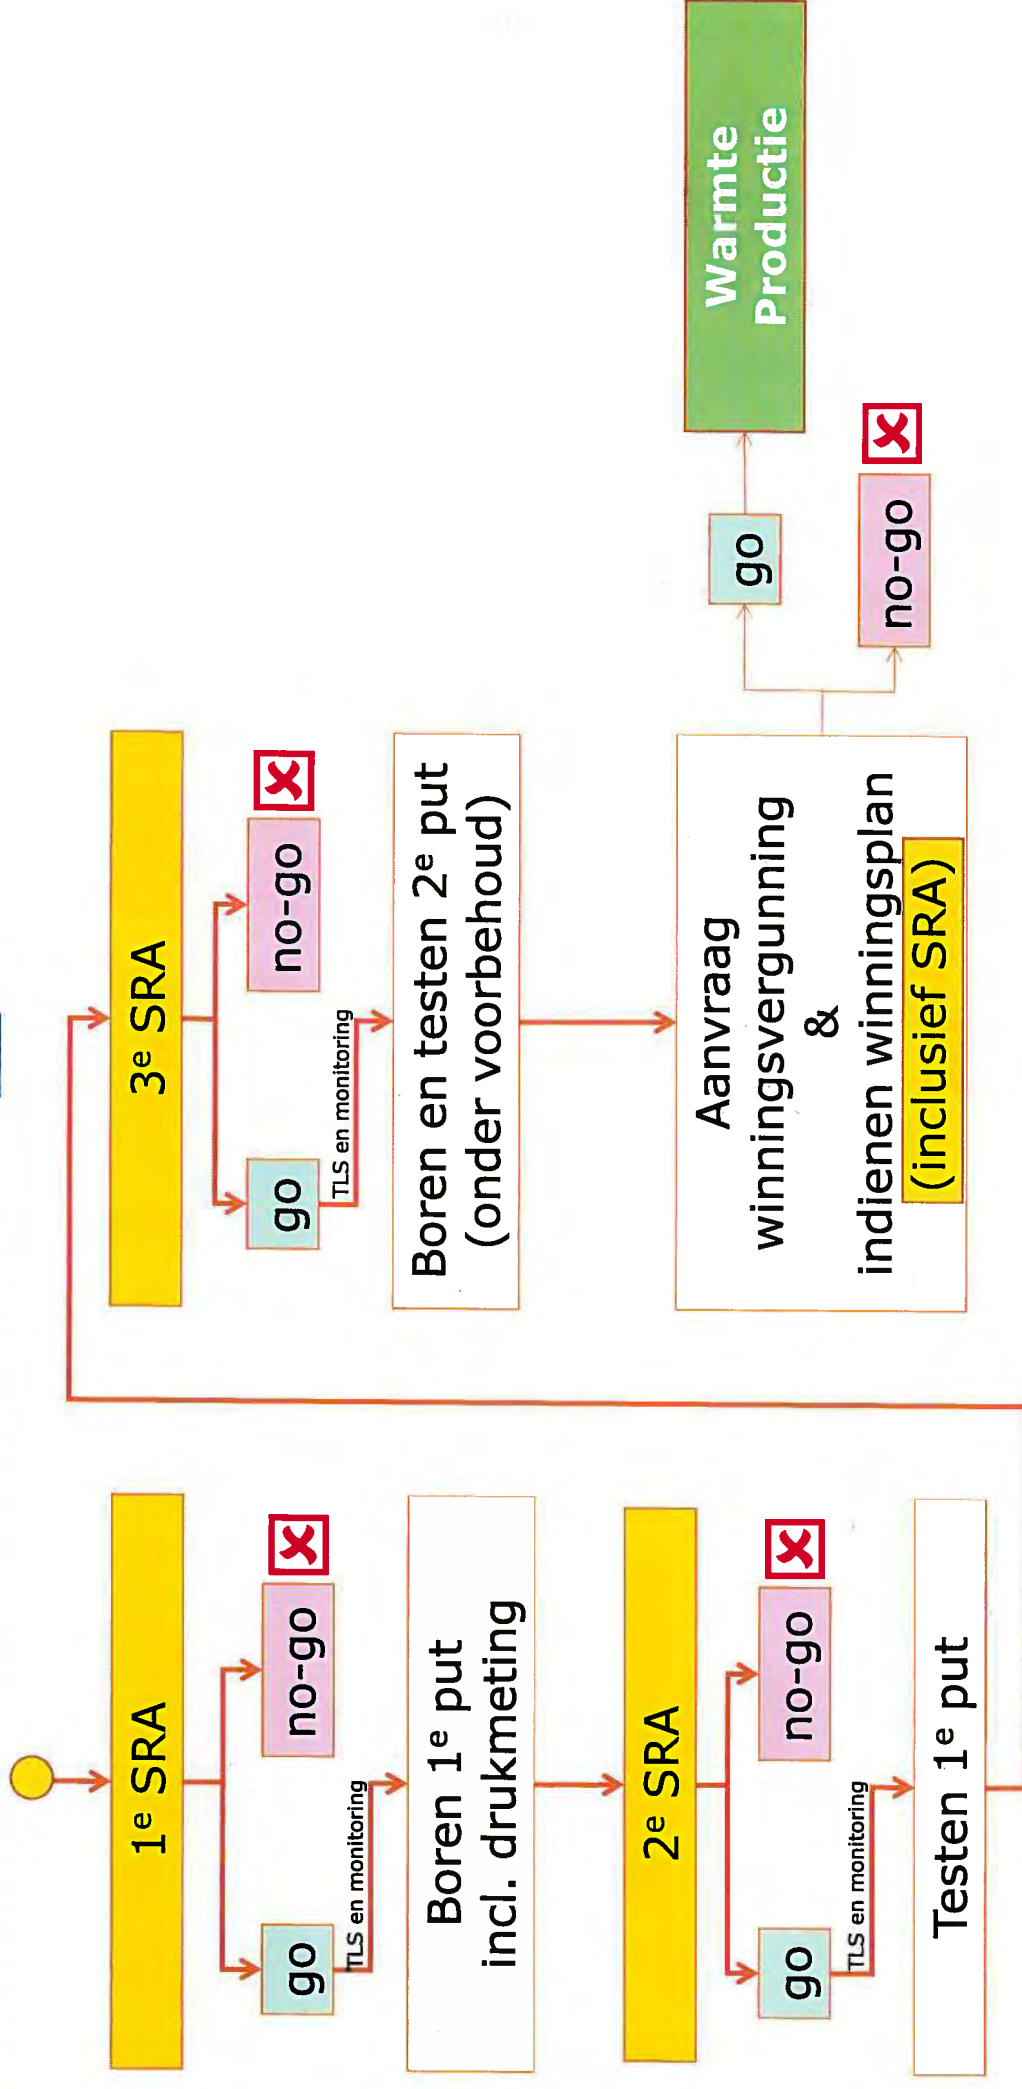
1$^e$ SRA

go

no-go

TLS en monitoring

Boren 1$^e$ put incl. drukmeting

2$^e$ SRA

go

no-go

TLS en monitoring

Testen 1$^e$ put

3$^e$ SRA

go

no-go

TLS en monitoring

Boren en testen 2$^e$ put (onder voorbehoud)

Aanvraag winningsvergunning & indienen winningsplan (inclusief SRA)

go

no-go

Warmte Productie